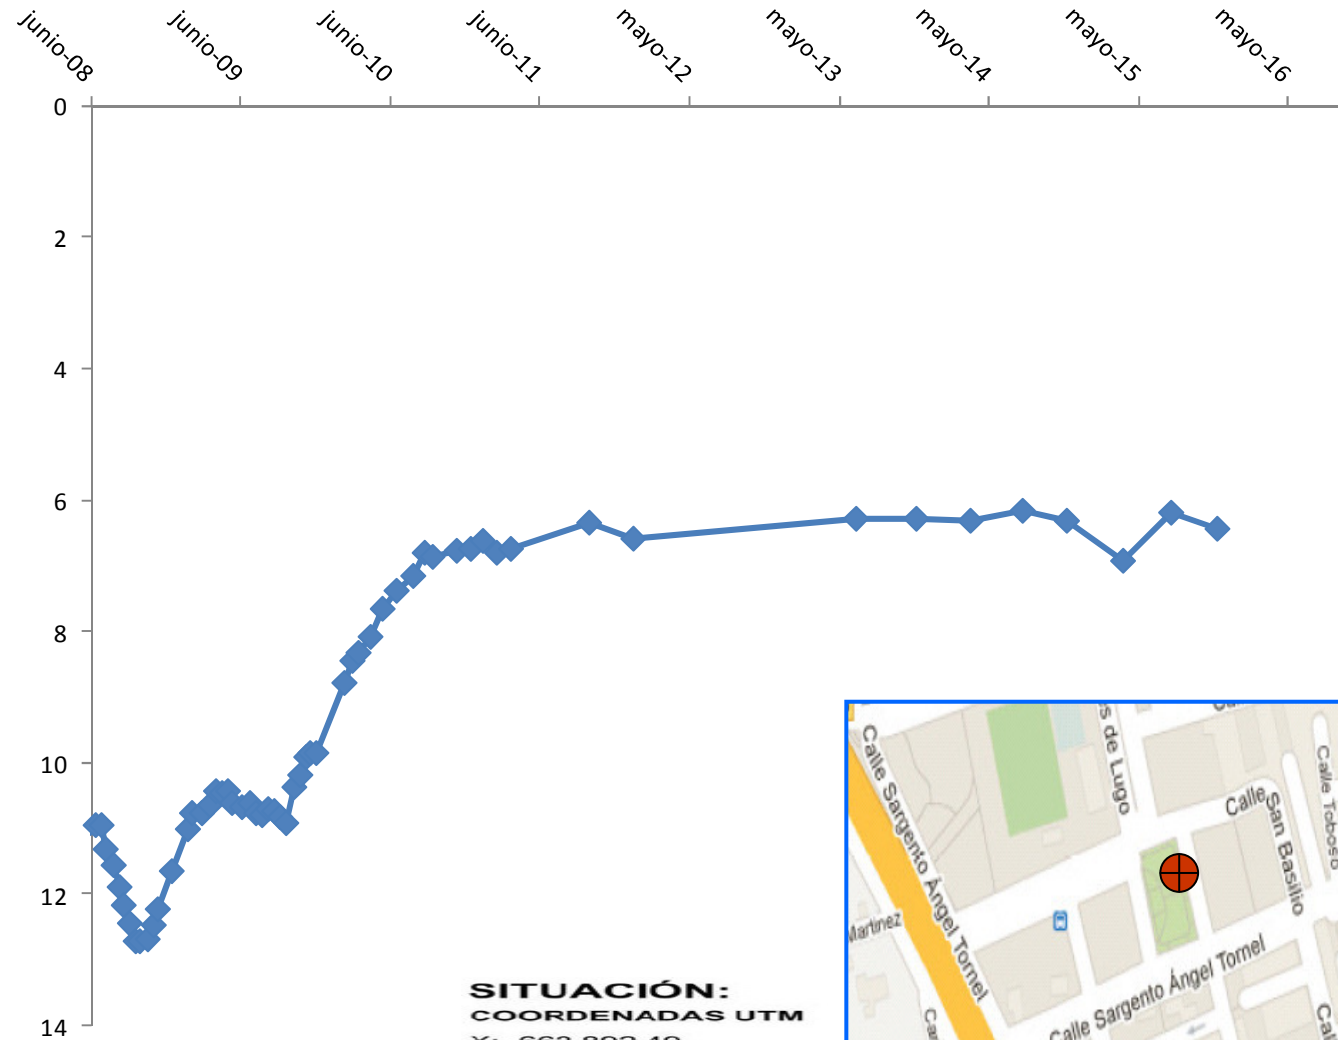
junio-08
junio-09
junio-10
junio-11
mayo-12
mayo-13
mayo-14
mayo-15
mayo-16

0
2
4
6
8
10
12
14

SITUACIÓN:
COORDENADAS UTM
X: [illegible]

Calle Sargento Ángel Tomel
s de Lugo
Calle San Basilio
Calle Toboso
Martínez
Calle Sargento Ángel Tornel
Ca
Ca